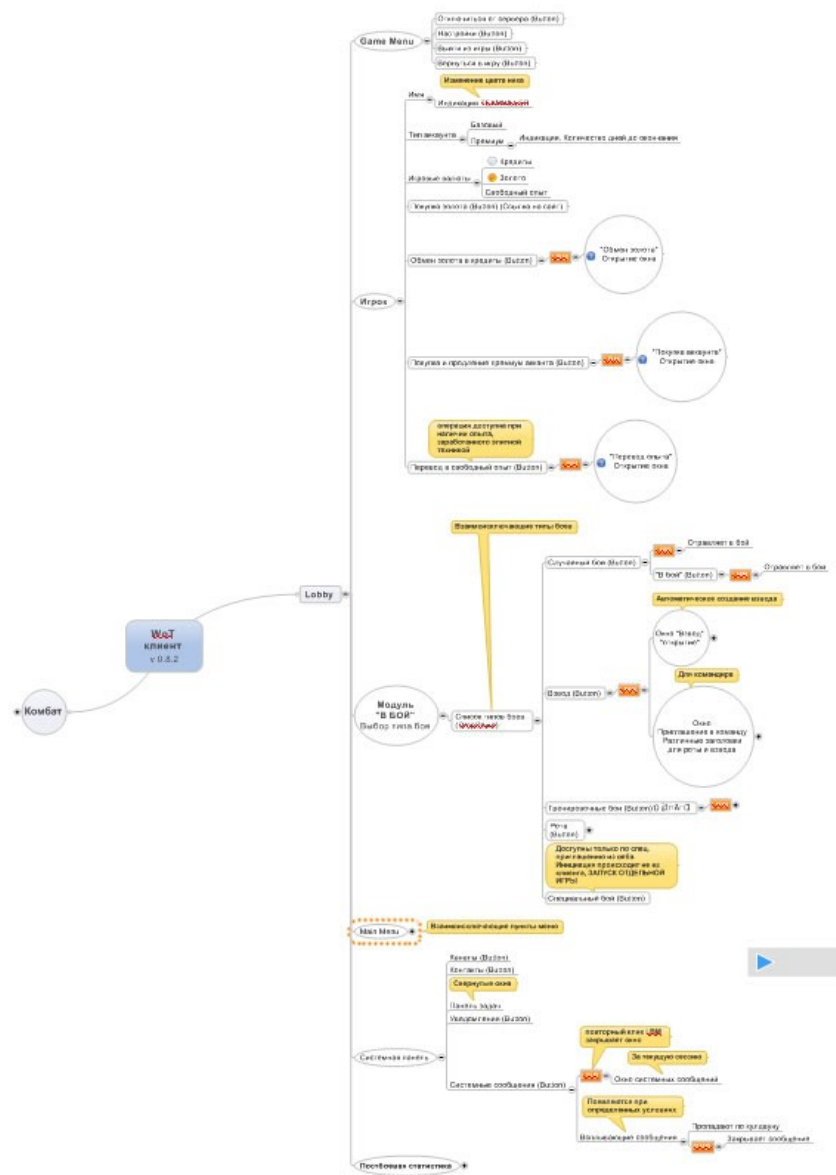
Game Menu
Отключиться от сервера (Button)
Настройки (Button)
Выйти из игры (Button)
Вернуться в игру (Button)

Игрок
Имя
Изменение цвета ника
Индикация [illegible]
Тип аккаунта
Базовый
Премиум
Индикация. Количество дней до окончания
Игровые валюты
Кредиты
Золото
Свободный опыт
Покупка золота (Button) (Ссылка на сайт)
Обмен золота в кредиты (Button)
"Обмен золота" Открытие окна
Покупка и продление премиум аккаунта (Button)
"Покупка аккаунта" Открытие окна
операция доступна при наличии опыта, заработанного элитной техникой
Перевод в свободный опыт (Button)
"Перевод опыта" Открытие окна

Lobby
WoT клиент
v 0.8.2
Комбат

Взаимоисключающие типы боя
Случайный бой (Button)
Отправляет в бой
"В бой" (Button)
Отправляет в бой
Автоматическое создание взвода
Окно "Взвод" "Открытие"
Для командира
Окно "Приглашение в команду" Различные заголовки для роты и взвода
Взвод (Button)
Модуль "В БОЙ" Выбор типа боя
Список типов боя ([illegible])
Тренировочные бои (Button)0 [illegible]
Рота (Button)
Доступны только по спец. приглашению из веба Инициация происходит не из клиента, ЗАПУСК ОТДЕЛЬНОЙ ИГРЫ
Специальный бой (Button)

Main Menu
Взаимоисключающие пункты меню

Каналы (Button)
Контакты (Button)
Свернутые окна
Панель задач
Уведомления (Button)
Системная панель
повторный клик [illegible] закрывает окно
За текущую сессию
Окно системных сообщений
Системные сообщения (Button)
Появляются при определенных условиях
Всплывающие сообщения
Пропадают по таймауту
Закрывает сообщение
Послебоевая статистика